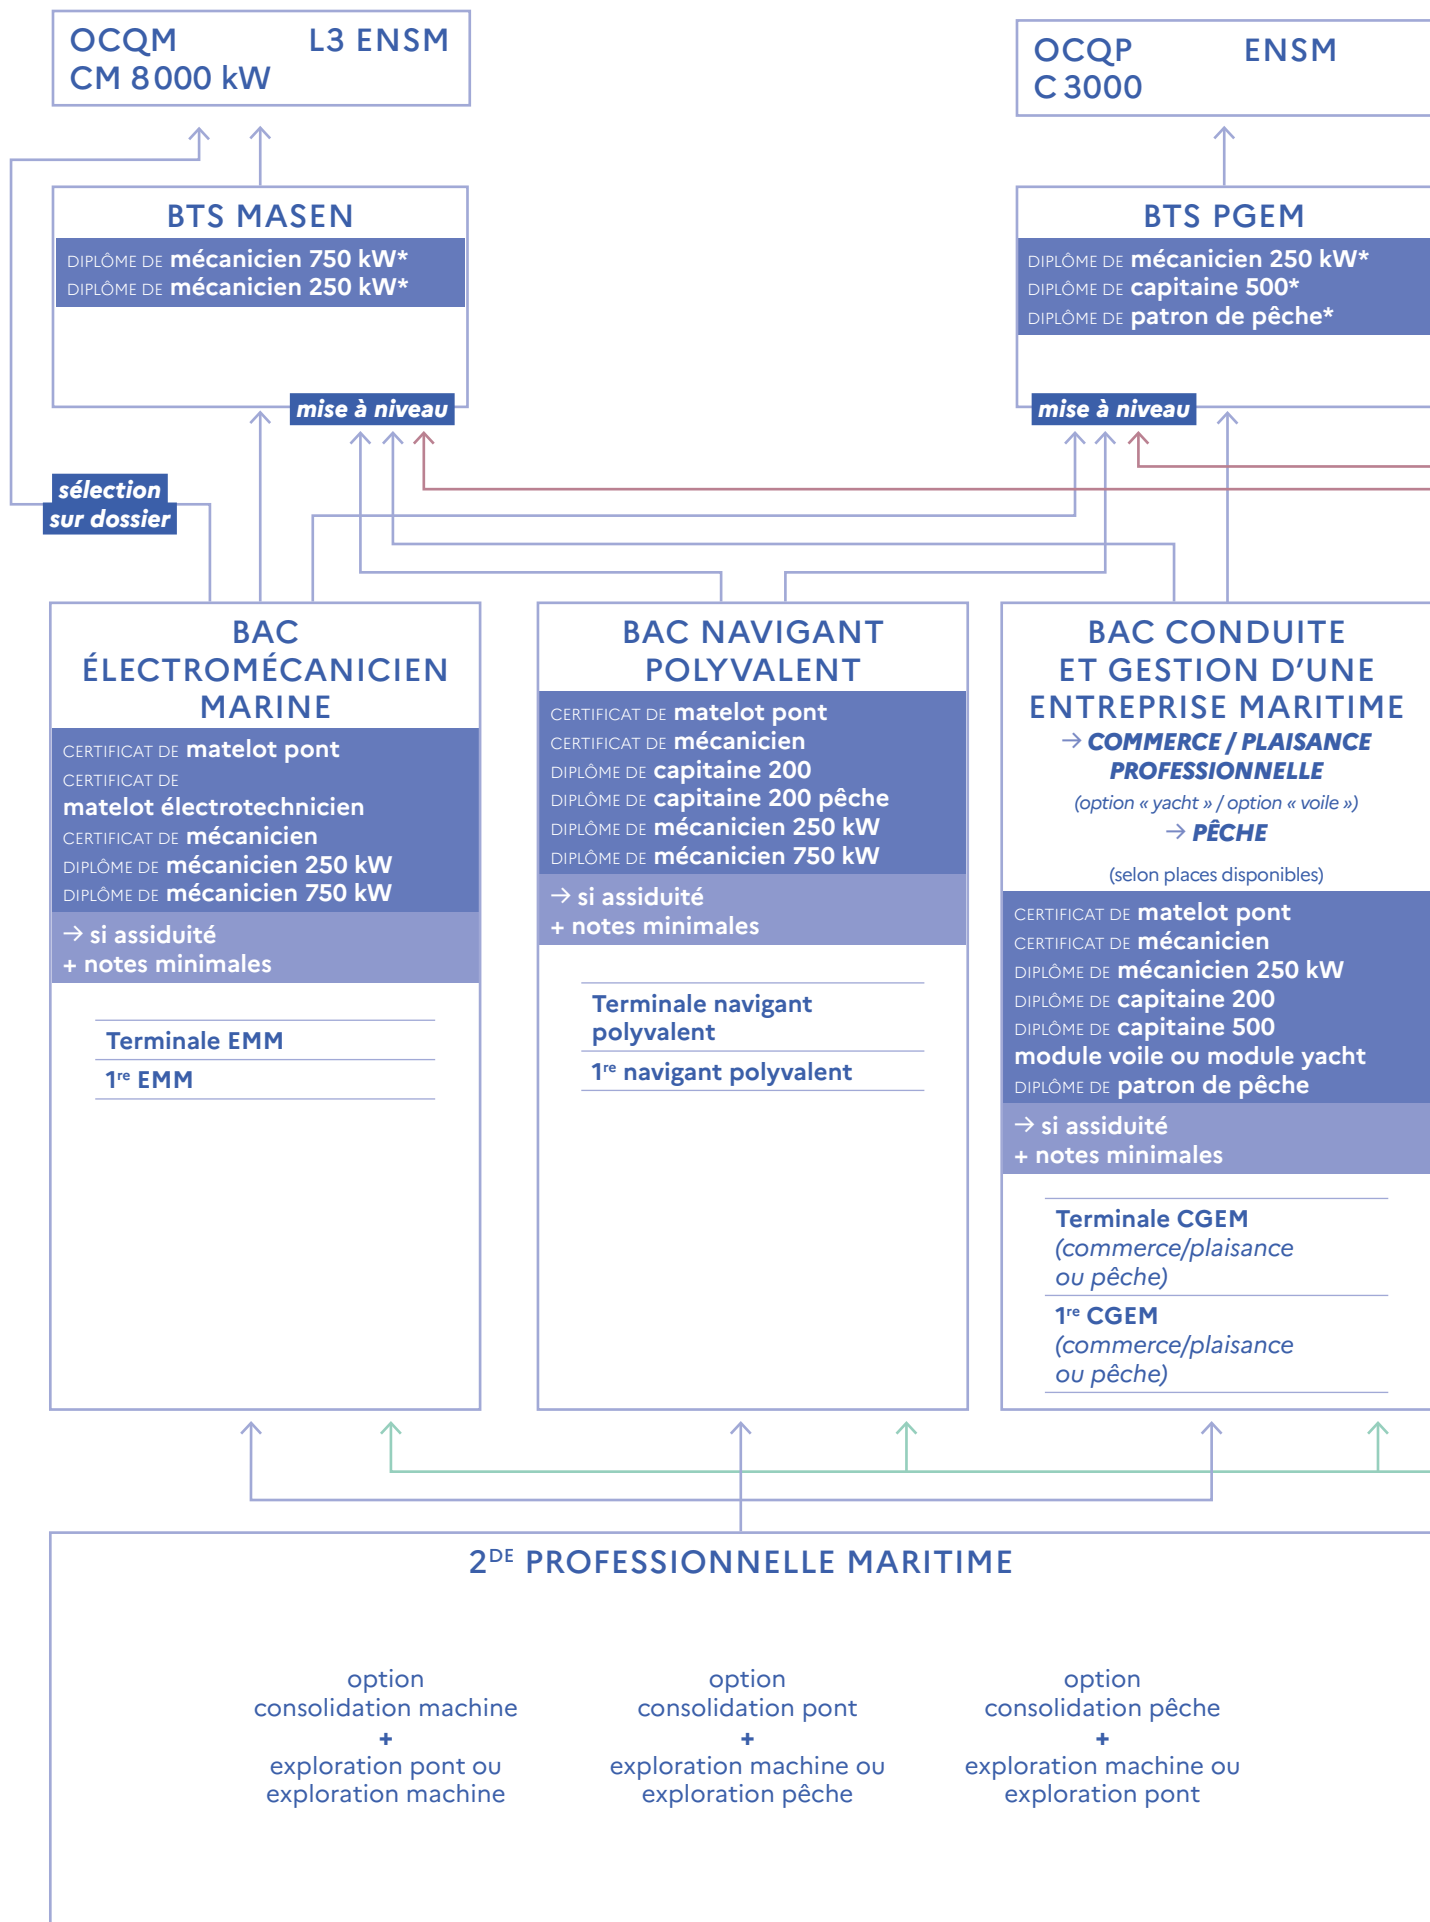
OCQM L3 ENSM
CM 8000 kW

OCQP ENSM
C 3000

BTS MASEN
DIPLÔME DE mécanicien 750 kW*
DIPLÔME DE mécanicien 250 kW*

mise à niveau

BTS PGEM
DIPLÔME DE mécanicien 250 kW*
DIPLÔME DE capitaine 500*
DIPLÔME DE patron de pêche*

mise à niveau

sélection sur dossier

BAC ÉLECTROMÉCANICIEN MARINE
CERTIFICAT DE matelot pont
CERTIFICAT DE matelot électrotechnicien
CERTIFICAT DE mécanicien
DIPLÔME DE mécanicien 250 kW
DIPLÔME DE mécanicien 750 kW
→ si assiduité + notes minimales

Terminale EMM
1re EMM

BAC NAVIGANT POLYVALENT
CERTIFICAT DE matelot pont
CERTIFICAT DE mécanicien
DIPLÔME DE capitaine 200
DIPLÔME DE capitaine 200 pêche
DIPLÔME DE mécanicien 250 kW
DIPLÔME DE mécanicien 750 kW
→ si assiduité + notes minimales

Terminale navigant polyvalent
1re navigant polyvalent

BAC CONDUITE ET GESTION D'UNE ENTREPRISE MARITIME
→ COMMERCE / PLAISANCE PROFESSIONNELLE
(option « yacht » / option « voile »)
→ PÊCHE
(selon places disponibles)
CERTIFICAT DE matelot pont
CERTIFICAT DE mécanicien
DIPLÔME DE mécanicien 250 kW
DIPLÔME DE capitaine 200
DIPLÔME DE capitaine 500
module voile ou module yacht
DIPLÔME DE patron de pêche
→ si assiduité + notes minimales

Terminale CGEM (commerce/plaisance ou pêche)
1re CGEM (commerce/plaisance ou pêche)

2DE PROFESSIONNELLE MARITIME

option consolidation machine + exploration pont ou exploration machine

option consolidation pont + exploration machine ou exploration pêche

option consolidation pêche + exploration machine ou exploration pont